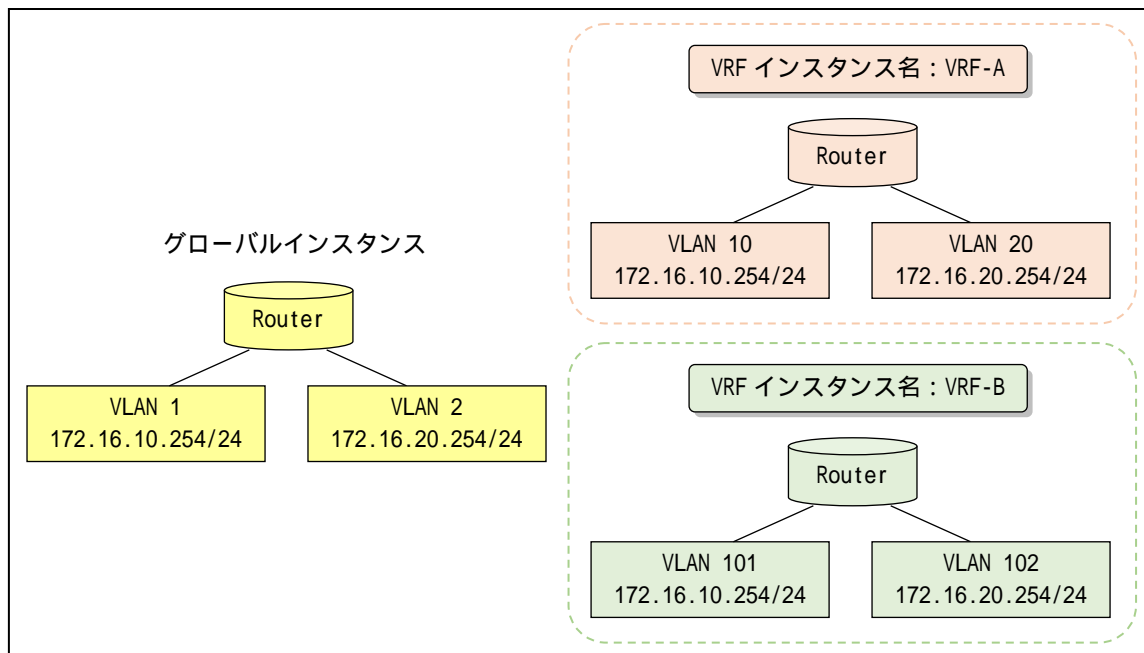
VRF インスタンス名：VRF-A

Router

VLAN 10
172.16.10.254/24

VLAN 20
172.16.20.254/24

グローバルインスタンス

Router

VLAN 1
172.16.10.254/24

VLAN 2
172.16.20.254/24

VRF インスタンス名：VRF-B

Router

VLAN 101
172.16.10.254/24

VLAN 102
172.16.20.254/24